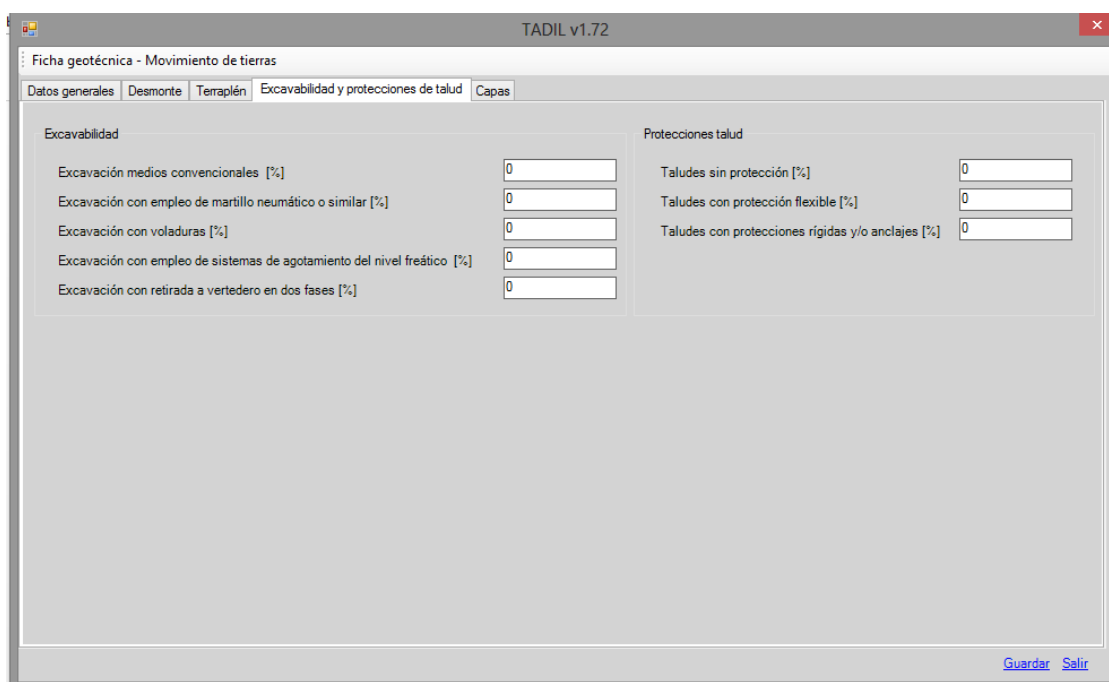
TADIL v1.72

Ficha geotécnica - Movimiento de tierras

Datos generales | Desmonte | Terraplén | Excavabilidad y protecciones de talud | Capas

Excavabilidad

Excavación medios convencionales [%] 0

Excavación con empleo de martillo neumático o similar [%] 0

Excavación con voladuras [%] 0

Excavación con empleo de sistemas de agotamiento del nivel freático [%] 0

Excavación con retirada a vertedero en dos fases [%] 0

Protecciones talud

Taludes sin protección [%] 0

Taludes con protección flexible [%] 0

Taludes con protecciones rígidas y/o anclajes [%] 0

Guardar Salir